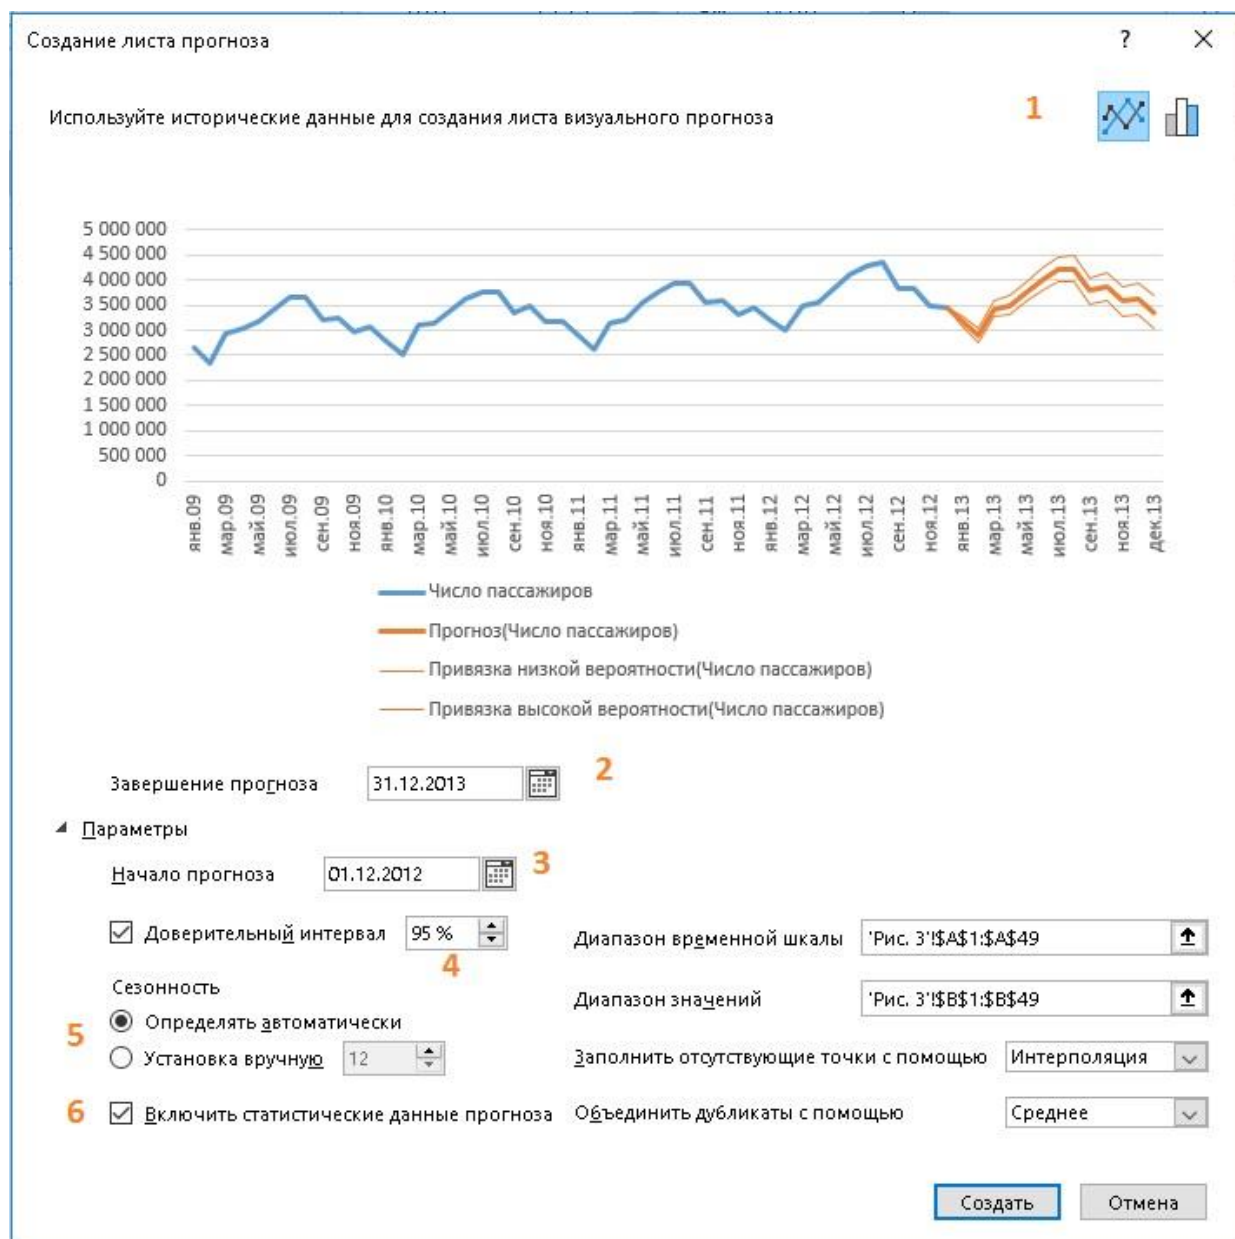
Создание листа прогноза

?

Используйте исторические данные для создания листа визуального прогноза

1

5 000 000
4 500 000
4 000 000
3 500 000
3 000 000
2 500 000
2 000 000
1 500 000
1 000 000
500 000
0

янв.09 мар.09 май.09 июл.09 сен.09 ноя.09 янв.10 мар.10 май.10 июл.10 сен.10 ноя.10 янв.11 мар.11 май.11 июл.11 сен.11 ноя.11 янв.12 мар.12 май.12 июл.12 сен.12 ноя.12 янв.13 мар.13 май.13 июл.13 сен.13 ноя.13 дек.13

Число пассажиров
Прогноз(Число пассажиров)
Привязка низкой вероятности(Число пассажиров)
Привязка высокой вероятности(Число пассажиров)

Завершение прогноза 31.12.2013 2

Параметры

Начало прогноза 01.12.2012 3

Доверительный интервал 95 % 4

Диапазон временной шкалы 'Рис. 3'!$A$1:$A$49

Сезонность

Диапазон значений 'Рис. 3'!$B$1:$B$49

5 Определять автоматически

Установка вручную 12

Заполнить отсутствующие точки с помощью Интерполяция

6 Включить статистические данные прогноза

Объединить дубликаты с помощью Среднее

Создать Отмена